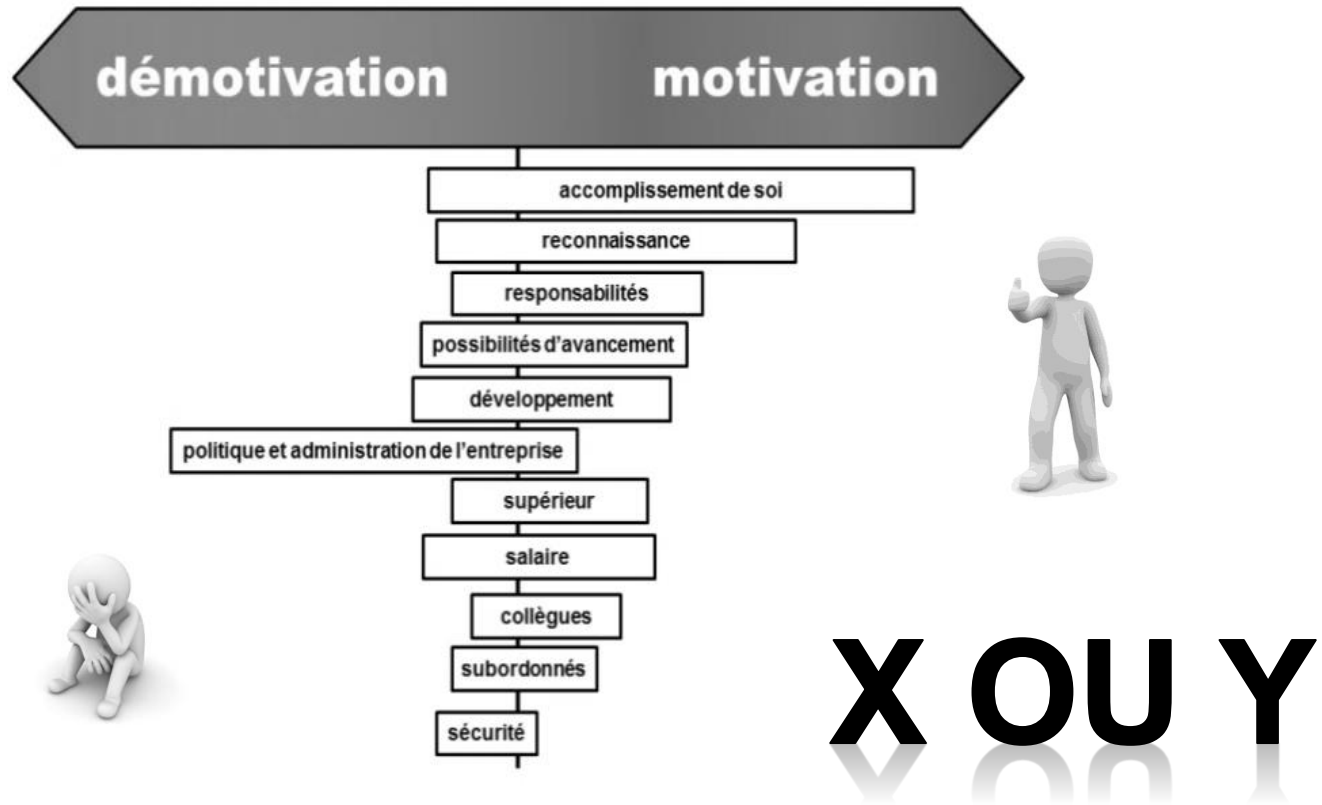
démotivation

motivation

accomplissement de soi

reconnaissance

responsabilités

possibilités d'avancement

développement

politique et administration de l'entreprise

supérieur

salaire

collègues

subordonnés

sécurité

X OU Y